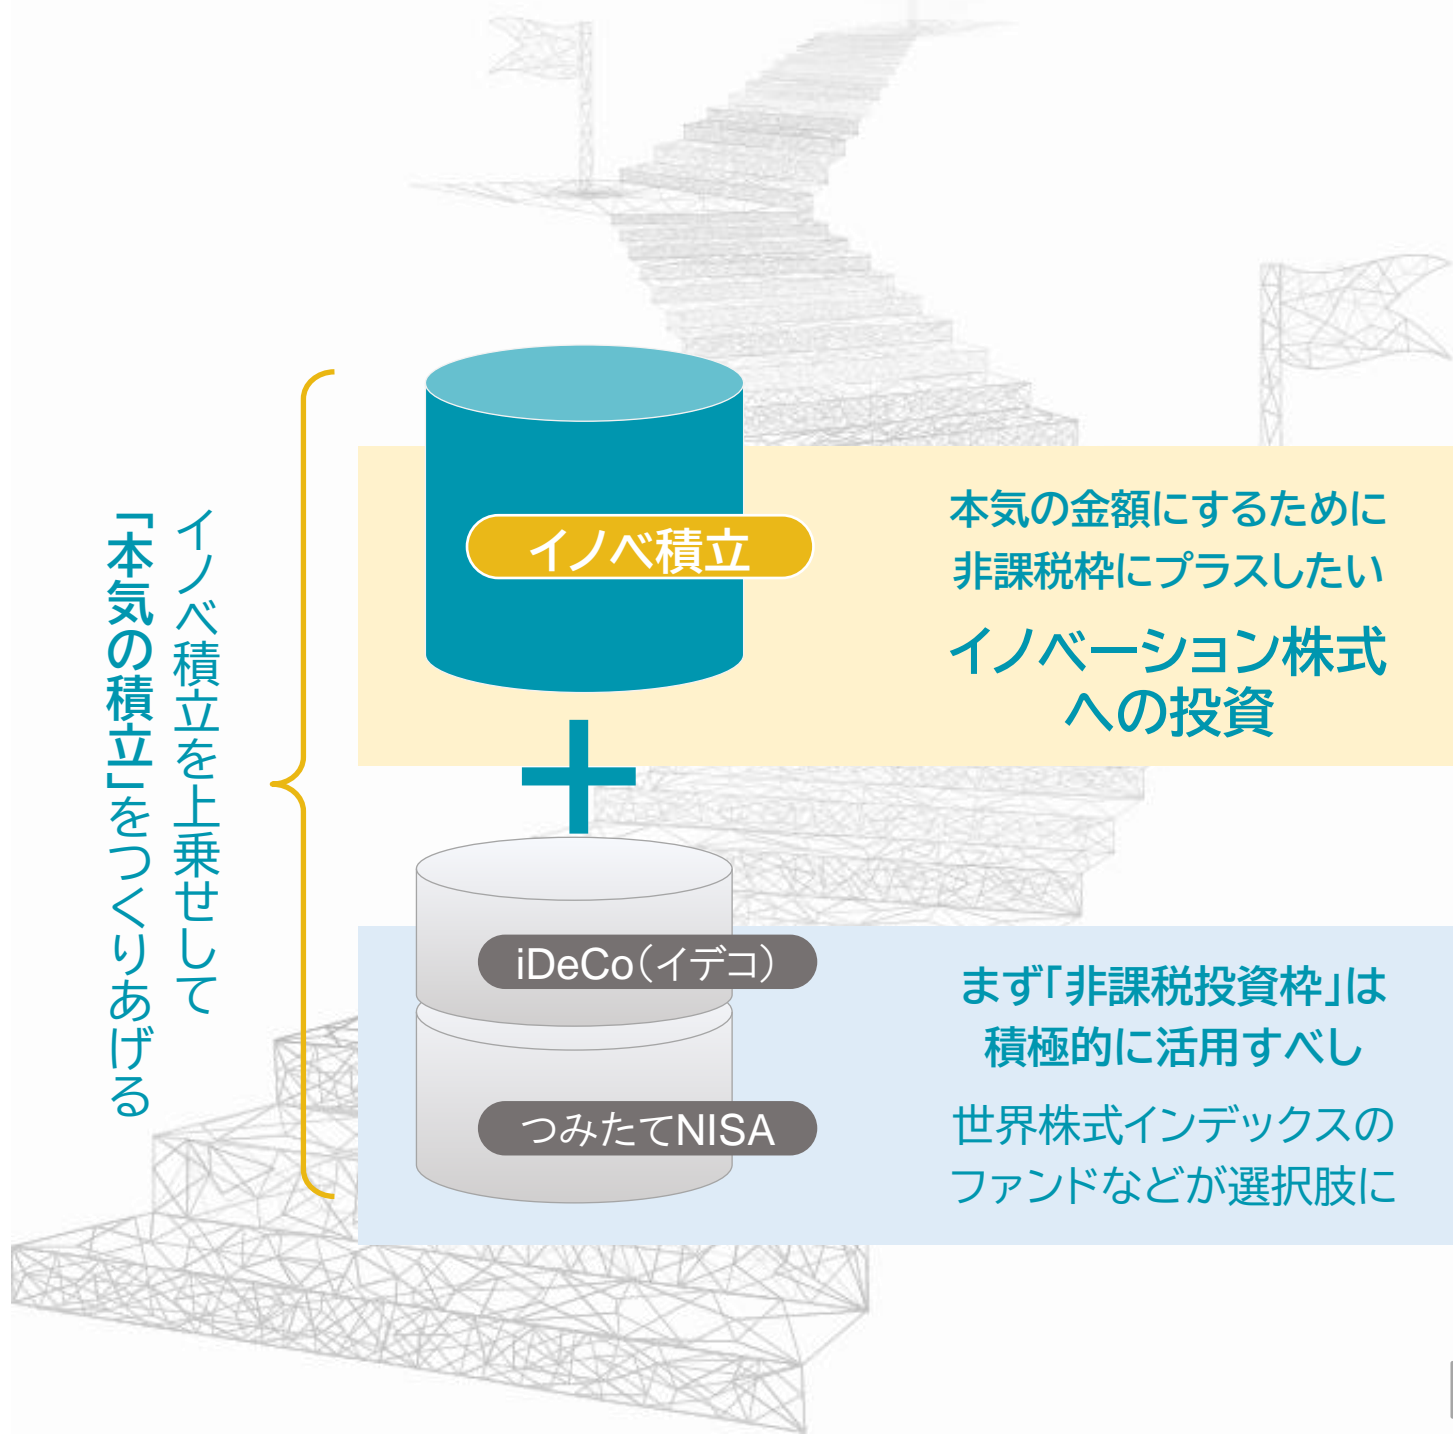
イノベ積立を上乗せして
「本気の積立」をつくりあげる

イノベ積立

本気の金額にするために
非課税枠にプラスしたい
イノベーション株式
への投資

iDeCo(イデコ)

つみたてNISA

まず「非課税投資枠」は
積極的に活用すべし
世界株式インデックスの
ファンドなどが選択肢に